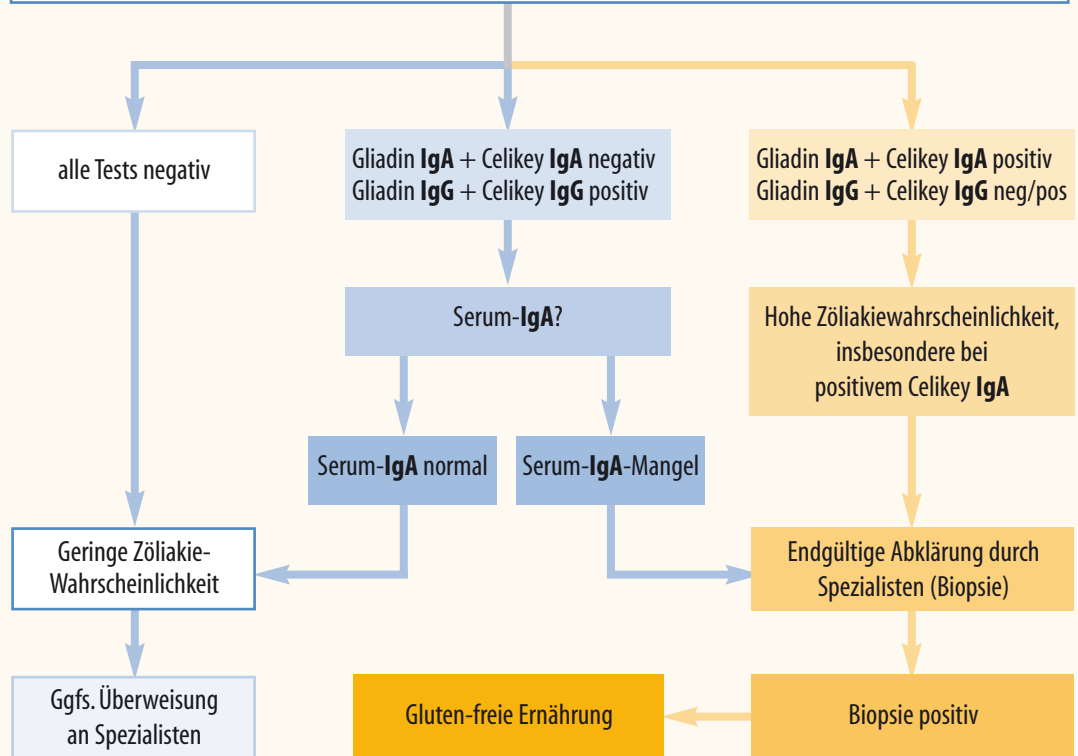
alle Tests negativ

Gliadin **IgA** + Celikey **IgA** negativ
Gliadin **IgG** + Celikey **IgG** positiv

Gliadin **IgA** + Celikey **IgA** positiv
Gliadin **IgG** + Celikey **IgG** neg/pos

Serum-**IgA**?

Hohe Zöliakiewahrscheinlichkeit, insbesondere bei positivem Celikey **IgA**

Serum-**IgA** normal

Serum-**IgA**-Mangel

Geringe Zöliakie-Wahrscheinlichkeit

Endgültige Abklärung durch Spezialisten (Biopsie)

Ggfs. Überweisung an Spezialisten

Gluten-freie Ernährung

Biopsie positiv